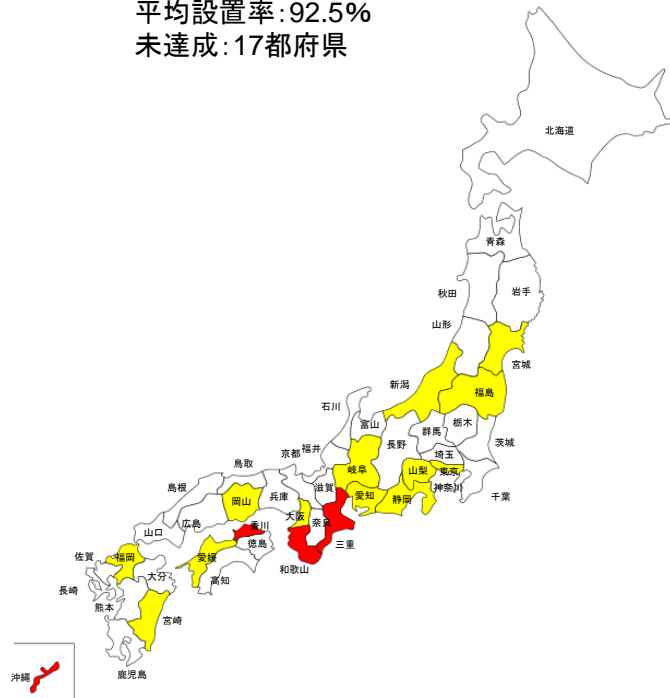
平均設置率:92.5%
未達成:17都府県

北海道
青森
秋田
岩手
山形
宮城
新潟
福島
石川
富山
群馬
栃木
長野
茨城
埼玉
京都
福井
鳥取
岐阜
山梨
東京
島根
神奈川
千葉
滋賀
岡山
兵庫
愛知
静岡
広島
山口
大阪
奈良
香川
三重
徳島
佐賀
福岡
愛媛
和歌山
大分
長崎
高知
熊本
宮崎
沖縄
鹿児島